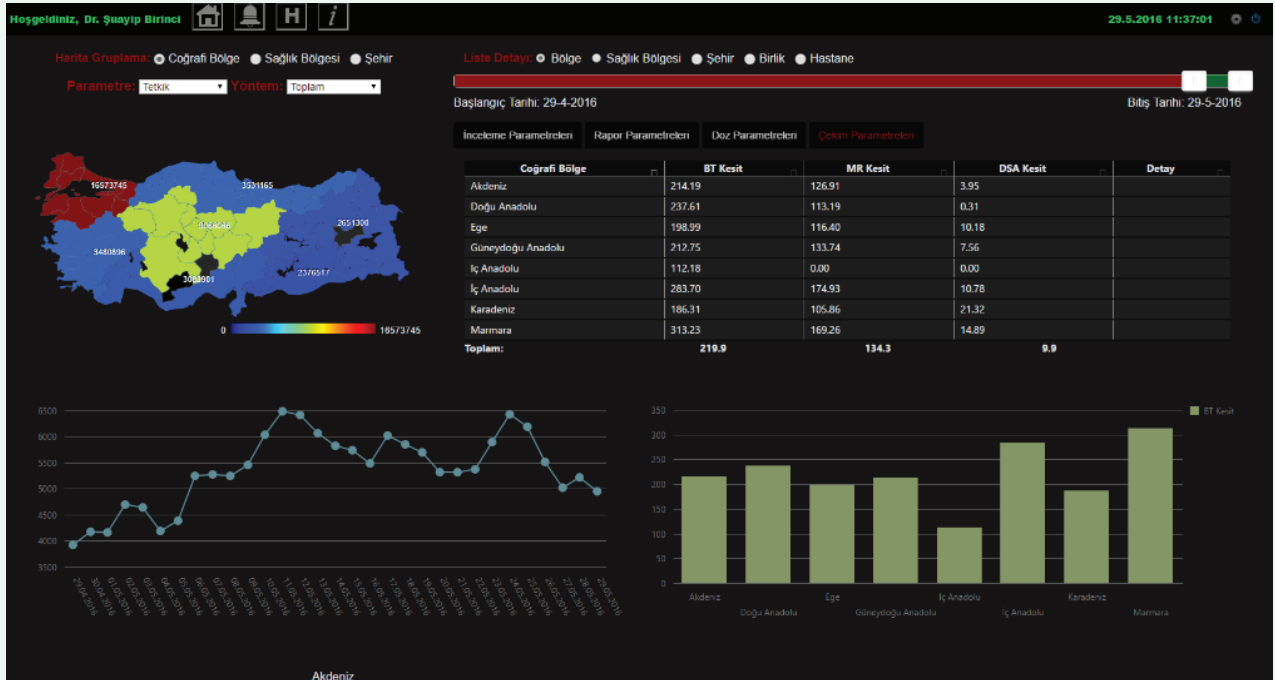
Hoşgeldiniz, Dr. Şuayip Birinci

H

i

29.5.2016 11:37:01

Harita Gruplama: Coğrafi Bölge Sağlık Bölgesi Şehir

Parametre: Tetkik Yöntem: Toplam

Liste Detayı: Bölge Sağlık Bölgesi Şehir Birlik Hastane

Başlangıç Tarihi: 29-4-2016

Bitiş Tarihi: 29-5-2016

İnceleme Parametreleri Rapor Parametreleri Doz Parametreleri Çekim Parametreleri

16573745

3331165

2651300

3480896

3068486

3063901

2376517

0

16573745

| Coğrafi Bölge | BT Kesit | MR Kesit | DSA Kesit | Detay |
|---|---|---|---|---|
| Akdeniz | 214.19 | 126.91 | 3.95 | |
| Doğu Anadolu | 237.61 | 113.19 | 0.31 | |
| Ege | 198.99 | 116.40 | 10.18 | |
| Güneydoğu Anadolu | 212.75 | 133.74 | 7.56 | |
| İç Anadolu | 112.18 | 0.00 | 0.00 | |
| İç Anadolu | 283.70 | 174.93 | 10.78 | |
| Karadeniz | 186.31 | 105.86 | 21.32 | |
| Marmara | 313.23 | 169.26 | 14.89 | |
| Toplam: | 219.9 | 134.3 | 9.9 | |

6500
6000
5500
5000
4500
4000
3500

29.04.2016 30.04.2016 01.05.2016 02.05.2016 03.05.2016 04.05.2016 05.05.2016 06.05.2016 07.05.2016 08.05.2016 09.05.2016 10.05.2016 11.05.2016 12.05.2016 13.05.2016 14.05.2016 15.05.2016 16.05.2016 17.05.2016 18.05.2016 19.05.2016 20.05.2016 21.05.2016 22.05.2016 23.05.2016 24.05.2016 25.05.2016 26.05.2016 27.05.2016 28.05.2016 29.05.2016

BT Kesit

350
300
250
200
150
100
50
0

Akdeniz
Doğu Anadolu
Ege
Güneydoğu Anadolu
İç Anadolu
İç Anadolu
Karadeniz
Marmara

Akdeniz